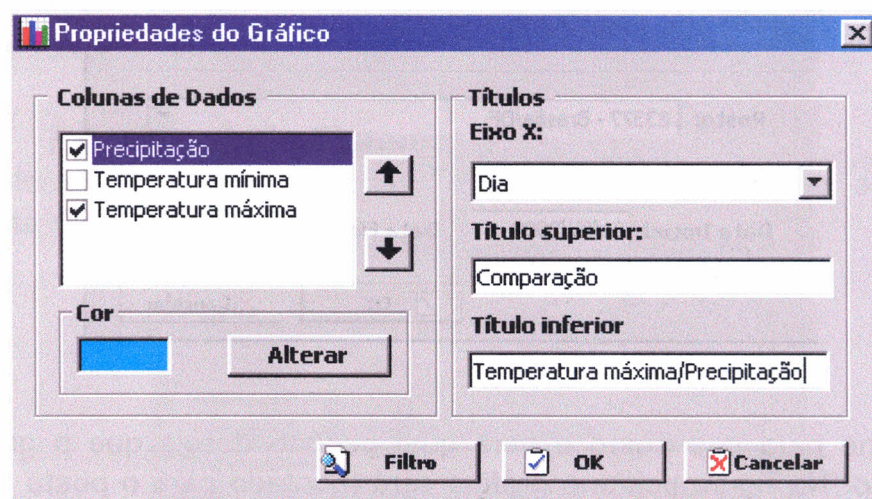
Propriedades do Gráfico

Colunas de Dados

Precipitação
Temperatura mínima
Temperatura máxima

Cor

Alterar

Títulos
Eixo X:

Dia

Título superior:

Comparação

Título inferior

Temperatura máxima/Precipitação

Filtro

OK

Cancelar